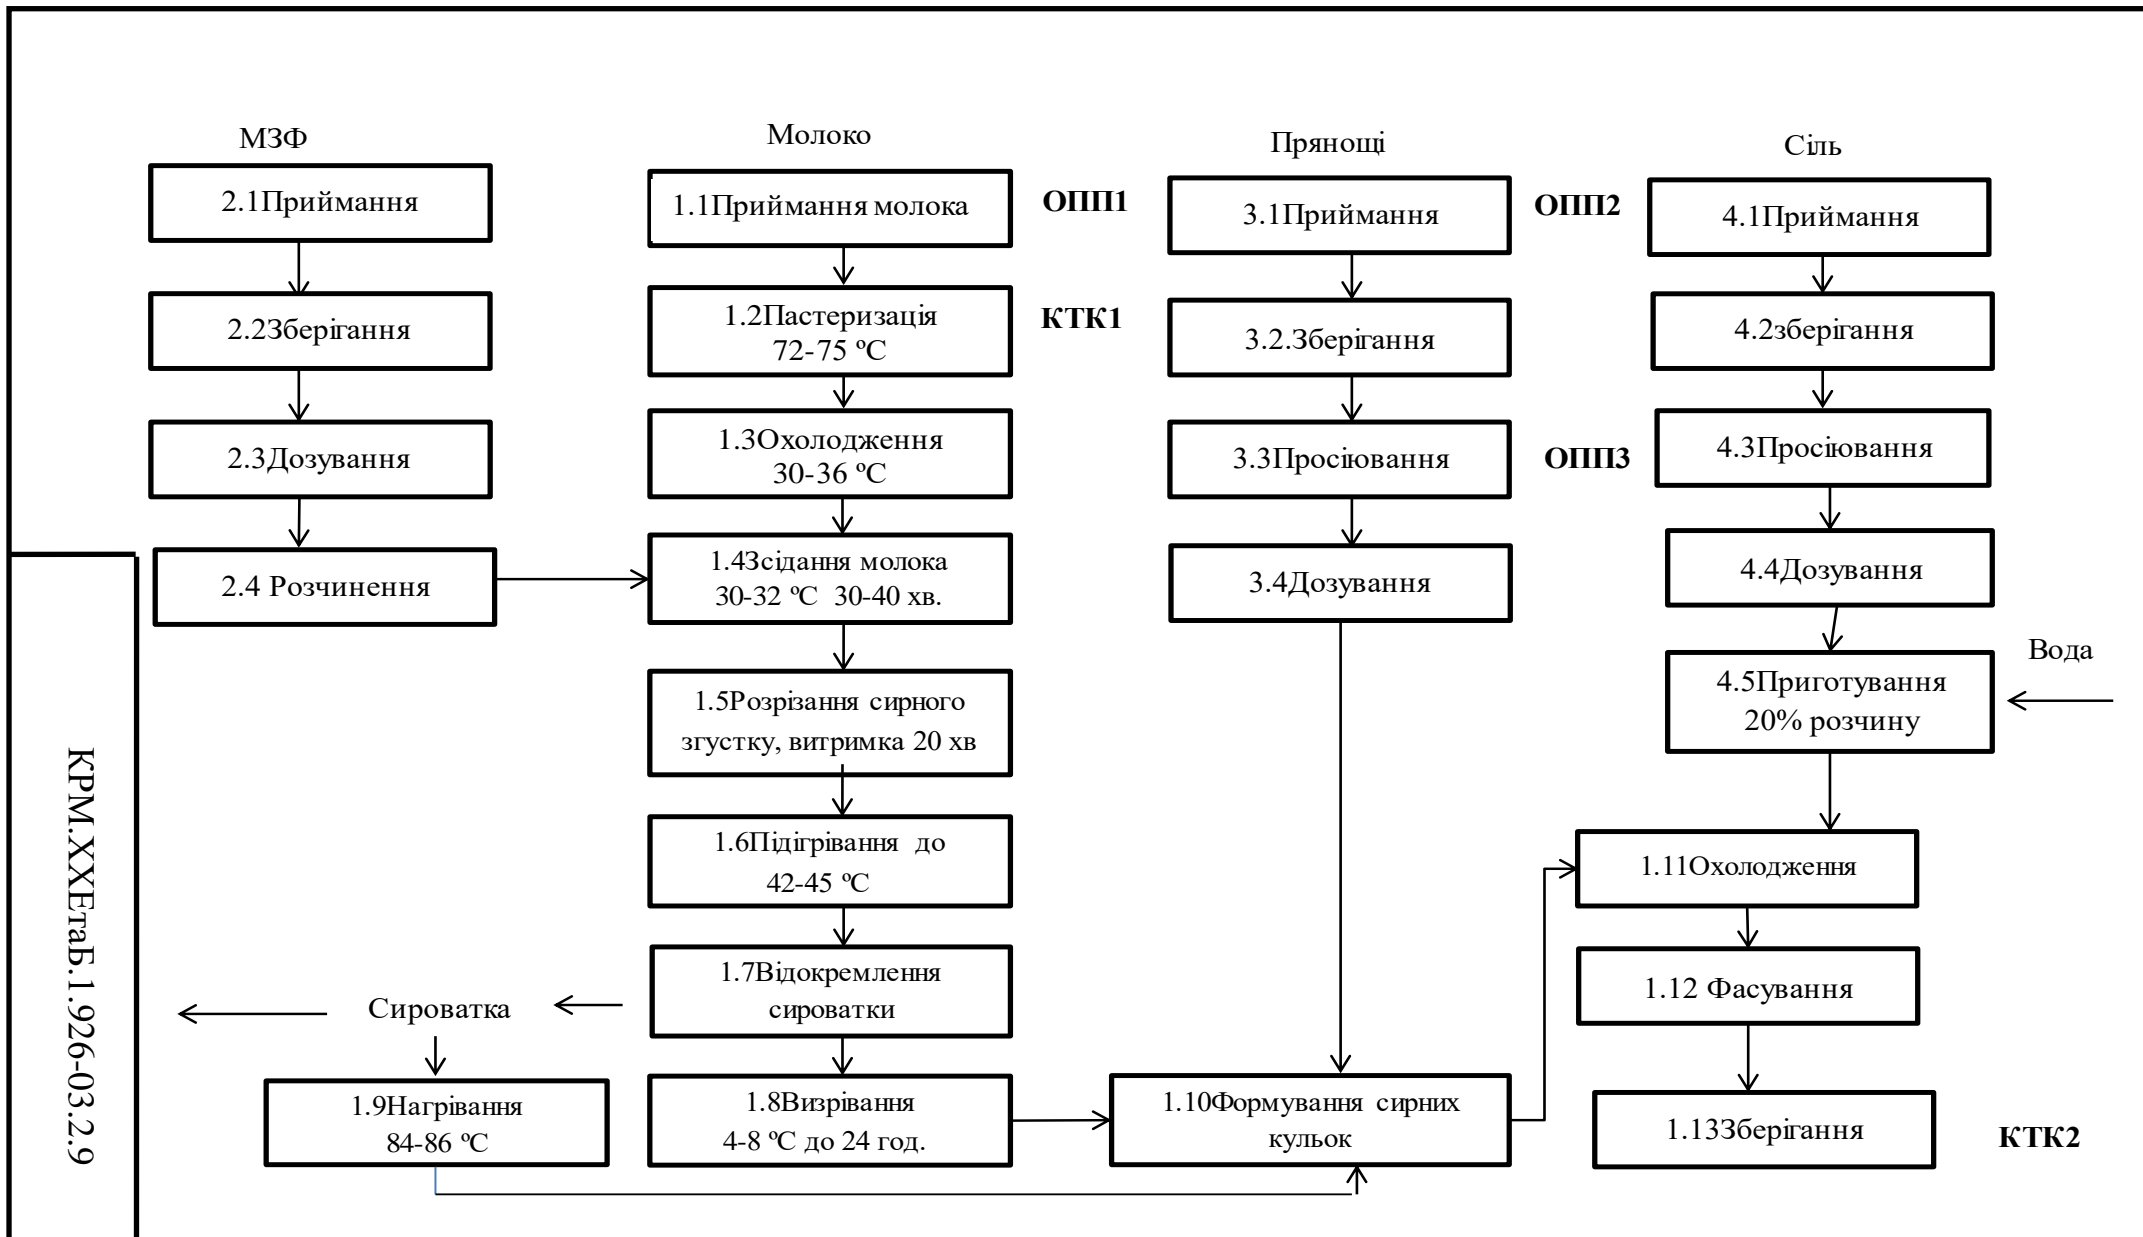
МЗФ

2.1Приймання

2.2Зберігання

2.3Дозування

2.4 Розчинення

Молоко

1.1Приймання молока

ОПП1

1.2Пастеризація 72-75 ºС

КТК1

1.3Охолодження 30-36 ºС

1.4Зсідання молока 30-32 ºС 30-40 хв.

1.5Розрізання сирного згустку, витримка 20 хв

1.6Підігрівання до 42-45 ºС

1.7Відокремлення сироватки

Сироватка

1.9Нагрівання 84-86 ºС

1.8Визрівання 4-8 ºС до 24 год.

Прянощі

3.1Приймання

ОПП2

3.2.Зберігання

3.3Просіювання

ОПП3

3.4Дозування

1.10Формування сирних кульок

Сіль

4.1Приймання

4.2зберігання

4.3Просіювання

4.4Дозування

Вода

4.5Приготування 20% розчину

1.11Охолодження

1.12 Фасування

1.13Зберігання

КТК2

КРМ.ХХЕтаБ.1.926-03.2.9